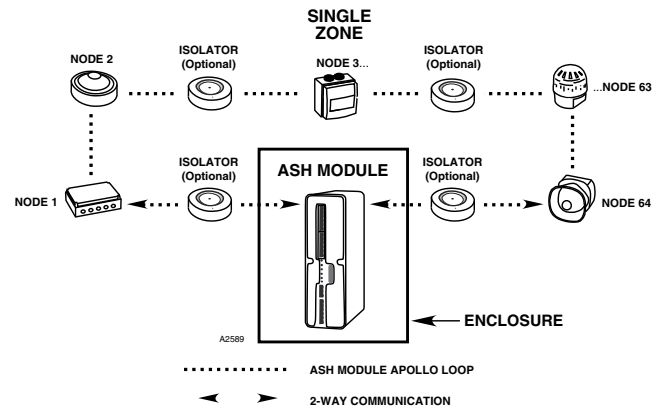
SINGLE ZONE

NODE 2

ISOLATOR (Optional)

NODE 3...

ISOLATOR (Optional)

...NODE 63

ISOLATOR (Optional)

ASH MODULE

ISOLATOR (Optional)

NODE 1

NODE 64

ENCLOSURE

A2589

ASH MODULE APOLLO LOOP

2-WAY COMMUNICATION